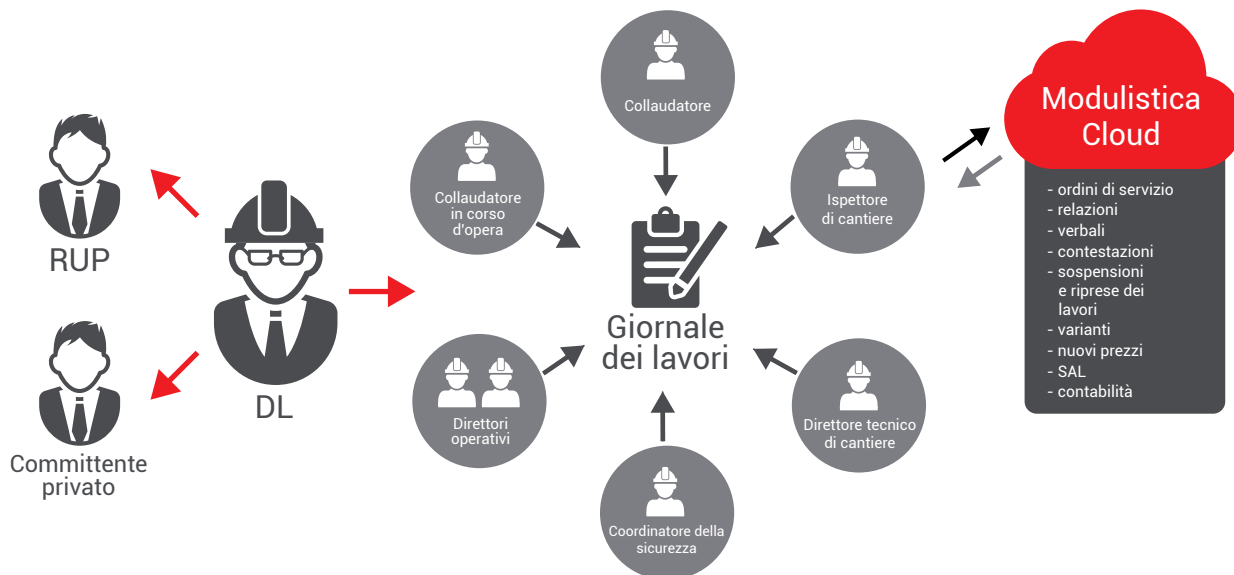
RUP

Committente privato

DL

Collaudatore

Collaudatore in corso d'opera

Ispettore di cantiere

Giornale dei lavori

Direttori operativi

Direttore tecnico di cantiere

Coordinatore della sicurezza

Modulistica Cloud

- ordini di servizio
- relazioni
- verbali
- contestazioni
- sospensioni e riprese dei lavori
- varianti
- nuovi prezzi
- SAL
- contabilità